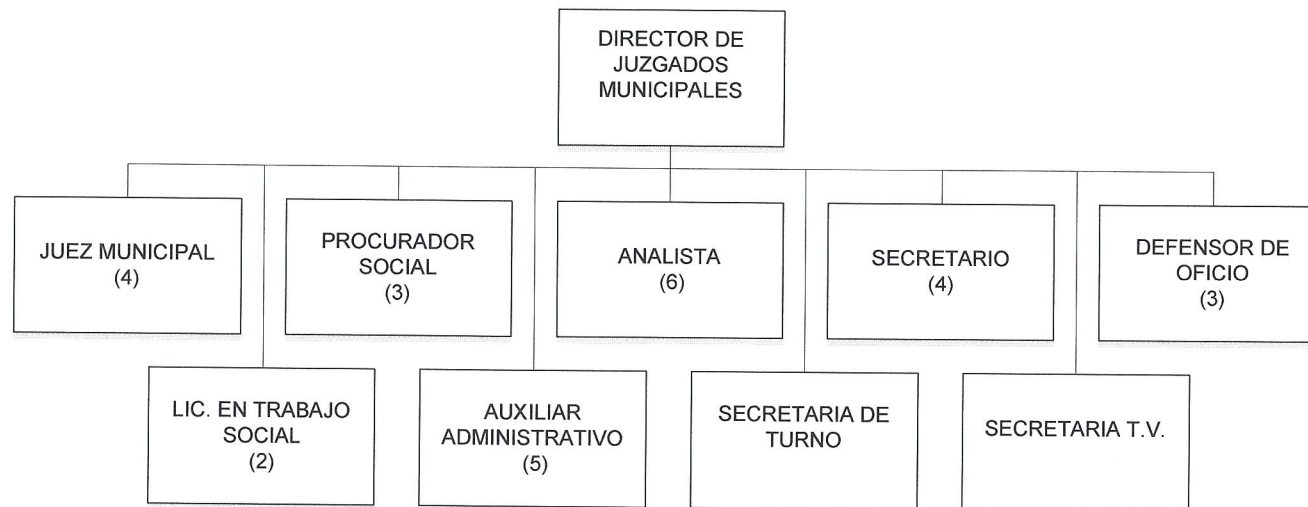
DIRECTOR DE JUZGADOS MUNICIPALES

JUEZ MUNICIPAL
(4)

PROCURADOR SOCIAL
(3)

ANALISTA
(6)

SECRETARIO
(4)

DEFENSOR DE OFICIO
(3)

LIC. EN TRABAJO SOCIAL
(2)

AUXILIAR ADMINISTRATIVO
(5)

SECRETARIA DE TURNO

SECRETARIA T.V.